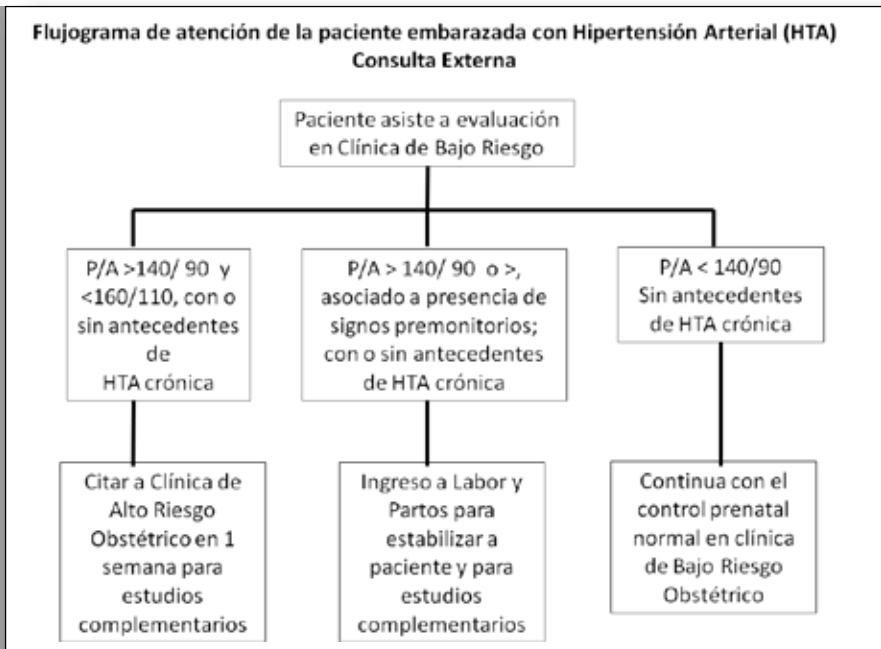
Flujograma de atención de la paciente embarazada con Hipertensión Arterial (HTA)
Consulta Externa

Paciente asiste a evaluación en Clínica de Bajo Riesgo

P/A >140/ 90 y <160/110, con o sin antecedentes de HTA crónica

P/A > 140/ 90 o >, asociado a presencia de signos premonitorios; con o sin antecedentes de HTA crónica

P/A < 140/90 Sin antecedentes de HTA crónica

Citar a Clínica de Alto Riesgo Obstétrico en 1 semana para estudios complementarios

Ingreso a Labor y Partos para estabilizar a paciente y para estudios complementarios

Continua con el control prenatal normal en clínica de Bajo Riesgo Obstétrico